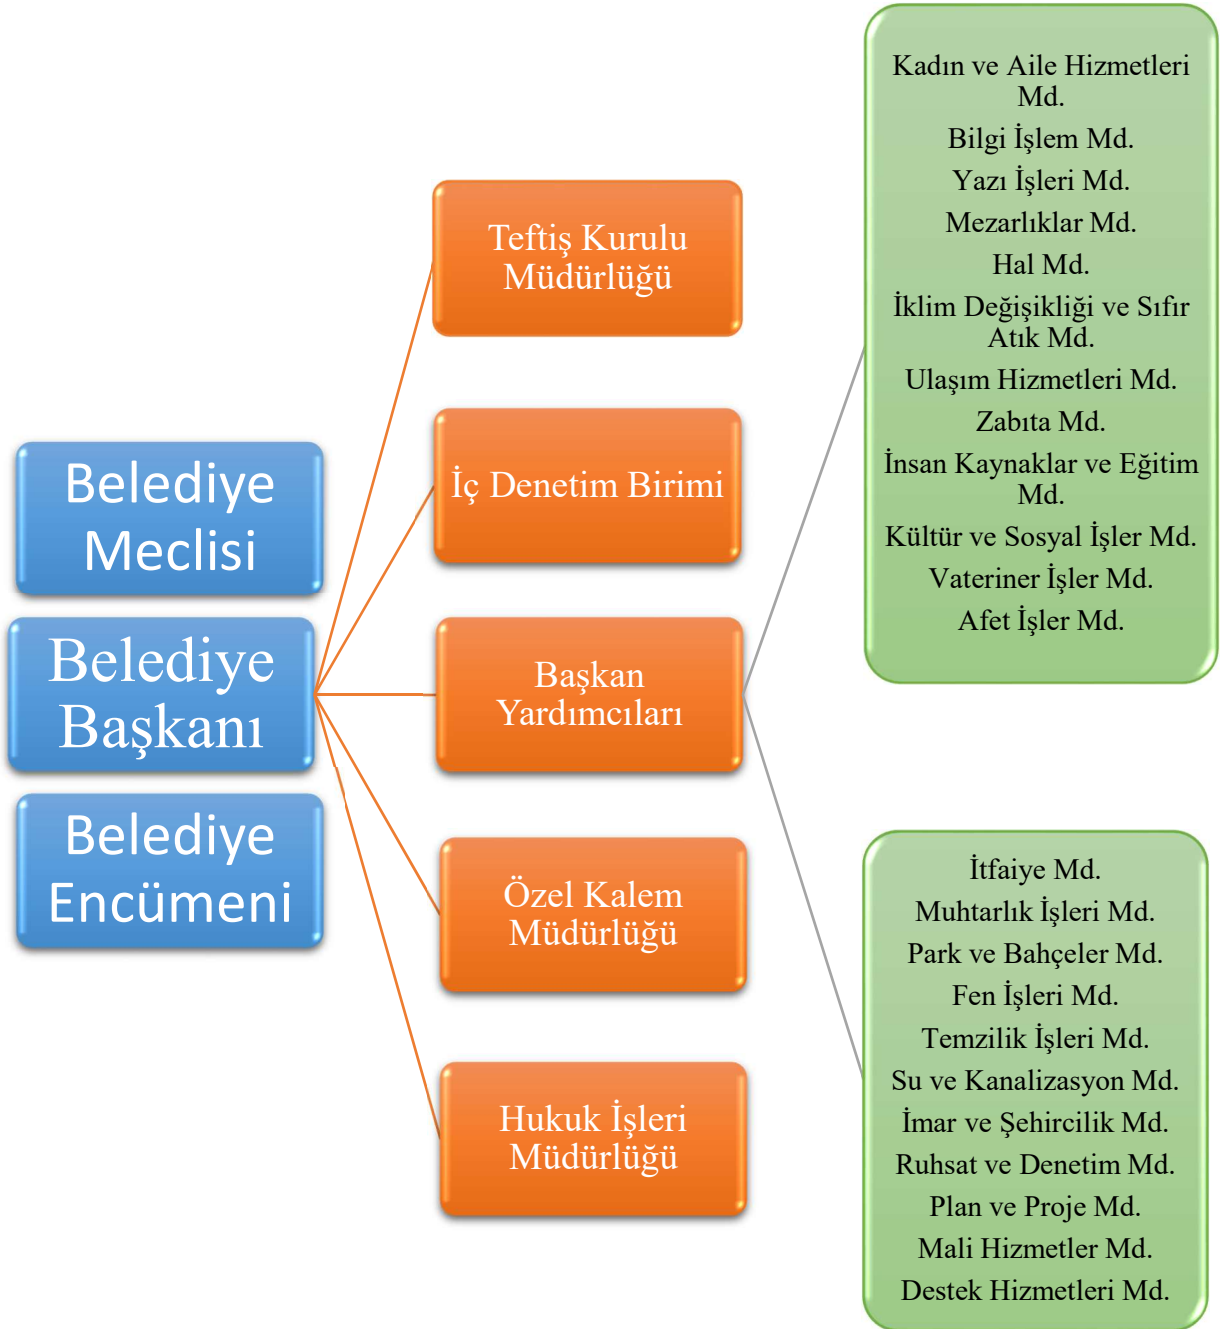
Belediye Meclisi

Belediye Başkanı

Belediye Encümeni

Teftiş Kurulu Müdürlüğü

İç Denetim Birimi

Başkan Yardımcıları

Özel Kalem Müdürlüğü

Hukuk İşleri Müdürlüğü

Kadın ve Aile Hizmetleri Md.
Bilgi İşlem Md.
Yazı İşleri Md.
Mezarlıklar Md.
Hal Md.
İklim Değişikliği ve Sıfır Atık Md.
Ulaşım Hizmetleri Md.
Zabıta Md.
İnsan Kaynaklar ve Eğitim Md.
Kültür ve Sosyal İşler Md.
Vateriner İşler Md.
Afet İşler Md.

İtfaiye Md.
Muhtarlık İşleri Md.
Park ve Bahçeler Md.
Fen İşleri Md.
Temzilik İşleri Md.
Su ve Kanalizasyon Md.
İmar ve Şehircilik Md.
Ruhsat ve Denetim Md.
Plan ve Proje Md.
Mali Hizmetler Md.
Destek Hizmetleri Md.